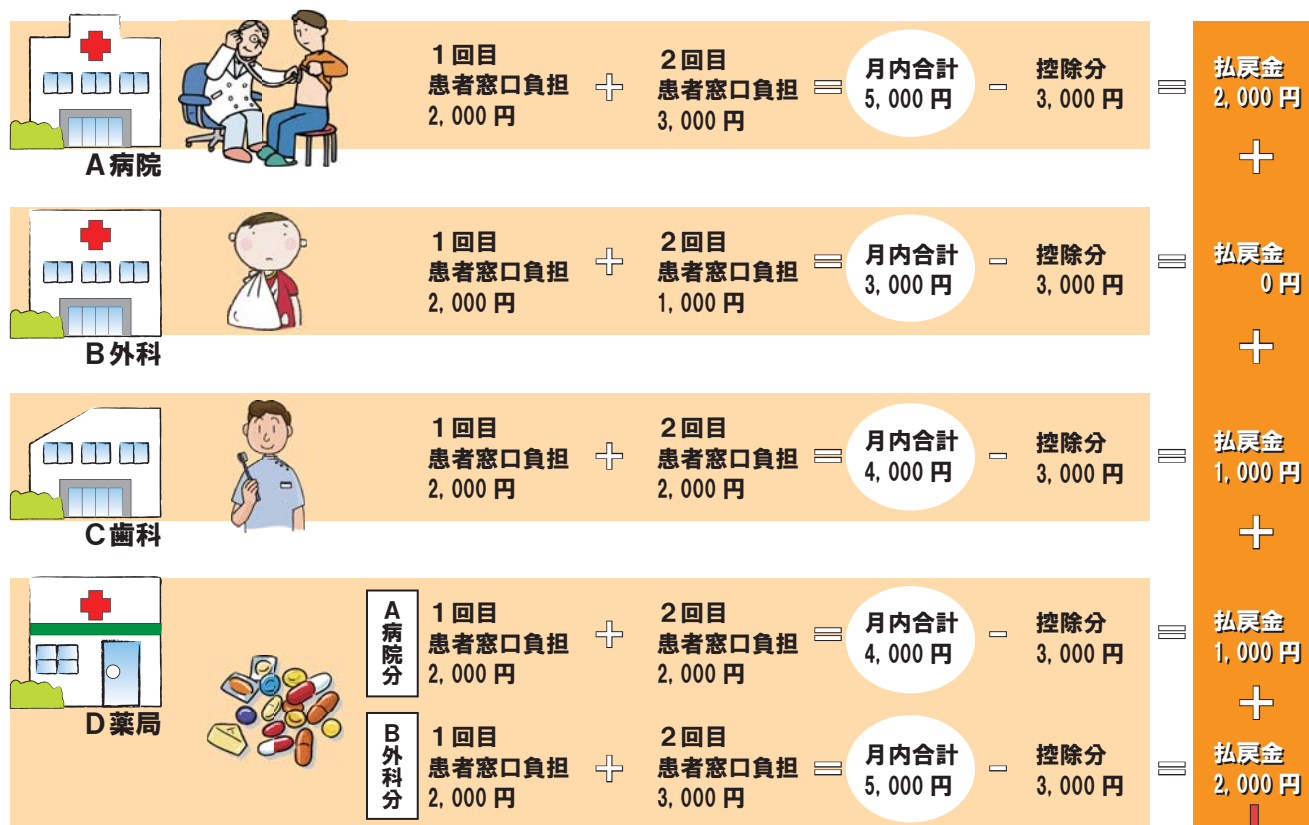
A病院

１回目
患者窓口負担
2,000円
＋
２回目
患者窓口負担
3,000円
＝
月内合計
5,000円
－
控除分
3,000円
＝
払戻金
2,000円

＋

B外科

１回目
患者窓口負担
2,000円
＋
２回目
患者窓口負担
1,000円
＝
月内合計
3,000円
－
控除分
3,000円
＝
払戻金
0円

＋

C歯科

１回目
患者窓口負担
2,000円
＋
２回目
患者窓口負担
2,000円
＝
月内合計
4,000円
－
控除分
3,000円
＝
払戻金
1,000円

＋

D薬局

A病院分
１回目
患者窓口負担
2,000円
＋
２回目
患者窓口負担
2,000円
＝
月内合計
4,000円
－
控除分
3,000円
＝
払戻金
1,000円

＋

B外科分
１回目
患者窓口負担
2,000円
＋
２回目
患者窓口負担
3,000円
＝
月内合計
5,000円
－
控除分
3,000円
＝
払戻金
2,000円